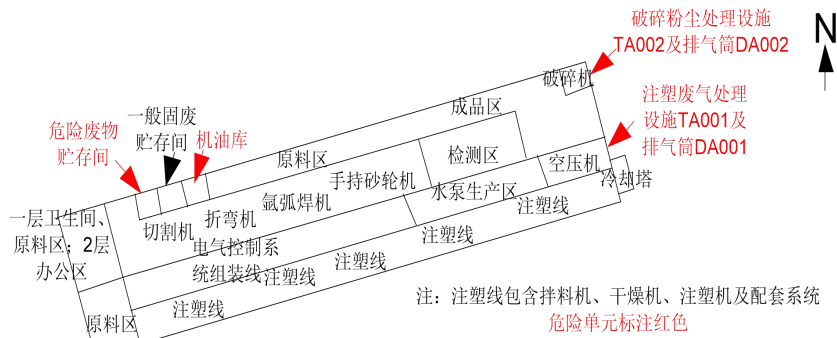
破碎粉尘处理设施
TA002及排气筒DA002

N

破碎机

注塑废气处理
设施TA001及
排气筒DA001

成品区

一般固废
贮存间

危险废物
贮存间

机油库

原料区

检测区

空压机

冷却塔

手持砂轮机

氩弧焊机

水泵生产区

注塑线

一层卫生间、
原料区；2层
办公区

切割机

折弯机

电气控制系
统组装线

注塑线

注塑线

注塑线

注塑线

原料区

注：注塑线包含拌料机、干燥机、注塑机及配套系统
危险单元标注红色